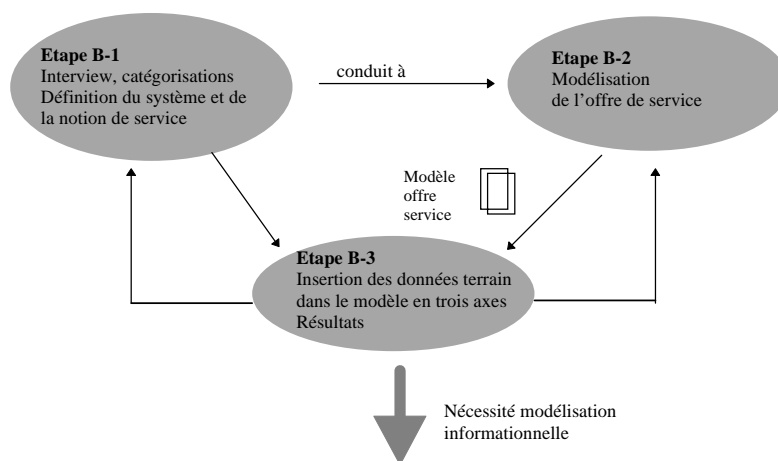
Etape B-1
Interview, catégorisations
Définition du système et de la notion de service

conduit à

Etape B-2
Modélisation
de l'offre de service

Modèle
offre
service

Etape B-3
Insertion des données terrain dans le modèle en trois axes
Résultats

Nécessité modélisation informationnelle